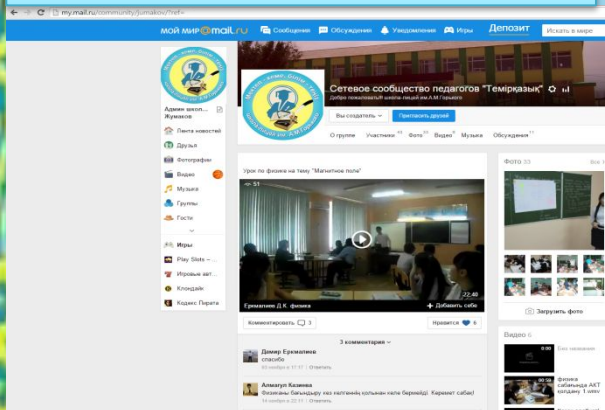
my.mail.ru/community/jumakov/?ref=

мой мир@mail.ru Сообщения Обсуждения Уведомления Игры Депозит Искать в мире

Админ школ... Жумаков

Лента новостей
Друзья
Фотографии
Видео
Музыка
Группы
Гости

Игры
Play Slots – ...
Игровые авт...
Клондайк
Кодекс Пирата

Сетевое сообщество педагогов "Темірқазық"
Добро пожаловать! школа-лицей им.А.М.Горького

Вы создатель Пригласить друзей

О группе Участники Фото Видео Музыка Обсуждения

Урок по физике на тему "Магнитное поле"

51

22:48

Ермаганбек Д.К. физика + Добавить себе

Комментировать 3 Нравится 6

3 комментария

Дамир Еркимбеков
спасибо
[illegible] Ответить

Алмагул Казиева
Физиканы бағындыру көп еңбекті, ұқыпты көп береді! Керемет сабақ!
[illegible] Ответить

Фото 33 Все

Загрузить фото

Видео 6

физика сабағында АКТ қолдану 1.wmv